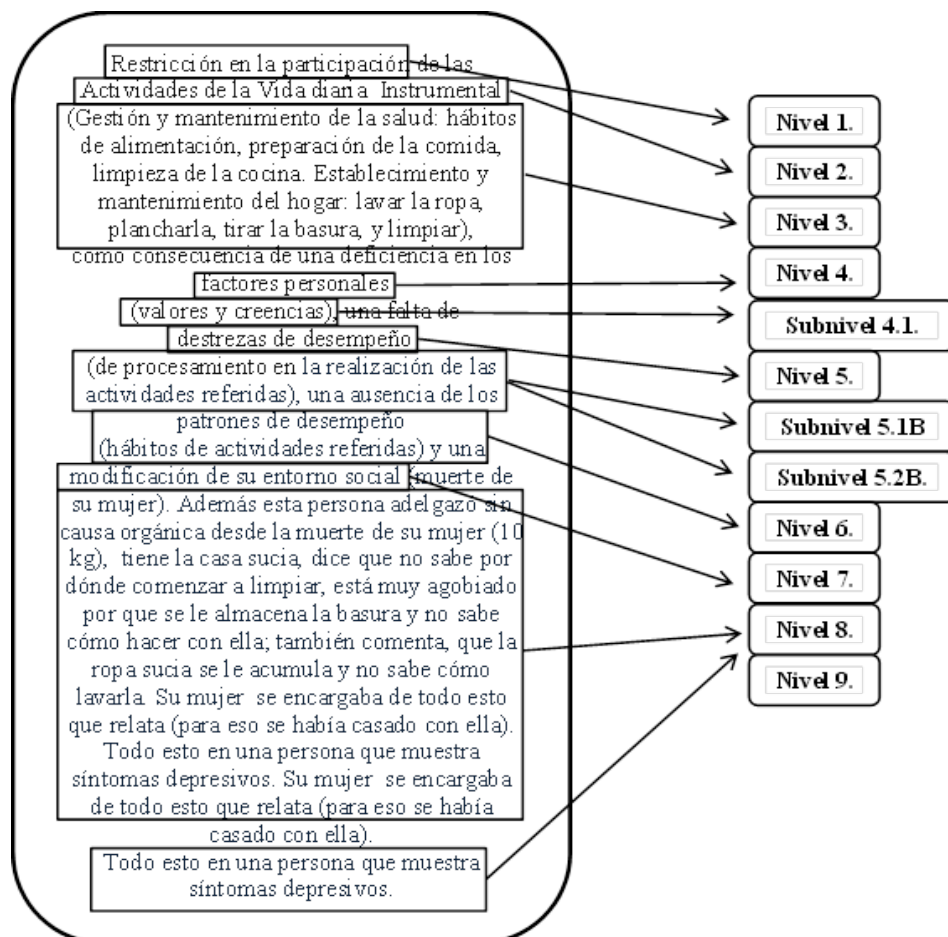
Restricción en la participación de las Actividades de la Vida diaria Instrumental (Gestión y mantenimiento de la salud: hábitos de alimentación, preparación de la comida, limpieza de la cocina. Establecimiento y mantenimiento del hogar: lavar la ropa, plancharla, tirar la basura, y limpiar), como consecuencia de una deficiencia en los factores personales (valores y creencias), una falta de destrezas de desempeño (de procesamiento en la realización de las actividades referidas), una ausencia de los patrones de desempeño (hábitos de actividades referidas) y una modificación de su entorno social (muerte de su mujer). Además esta persona adelgazo sin causa orgánica desde la muerte de su mujer (10 kg), tiene la casa sucia, dice que no sabe por dónde comenzar a limpiar, está muy agobiado por que se le almacena la basura y no sabe cómo hacer con ella; también comenta, que la ropa sucia se le acumula y no sabe cómo lavarla. Su mujer se encargaba de todo esto que relata (para eso se había casado con ella). Todo esto en una persona que muestra síntomas depresivos. Su mujer se encargaba de todo esto que relata (para eso se había casado con ella).

Todo esto en una persona que muestra síntomas depresivos.

Nivel 1.
Nivel 2.
Nivel 3.
Nivel 4.
Subnivel 4.1.
Nivel 5.
Subnivel 5.1B
Subnivel 5.2B.
Nivel 6.
Nivel 7.
Nivel 8.
Nivel 9.